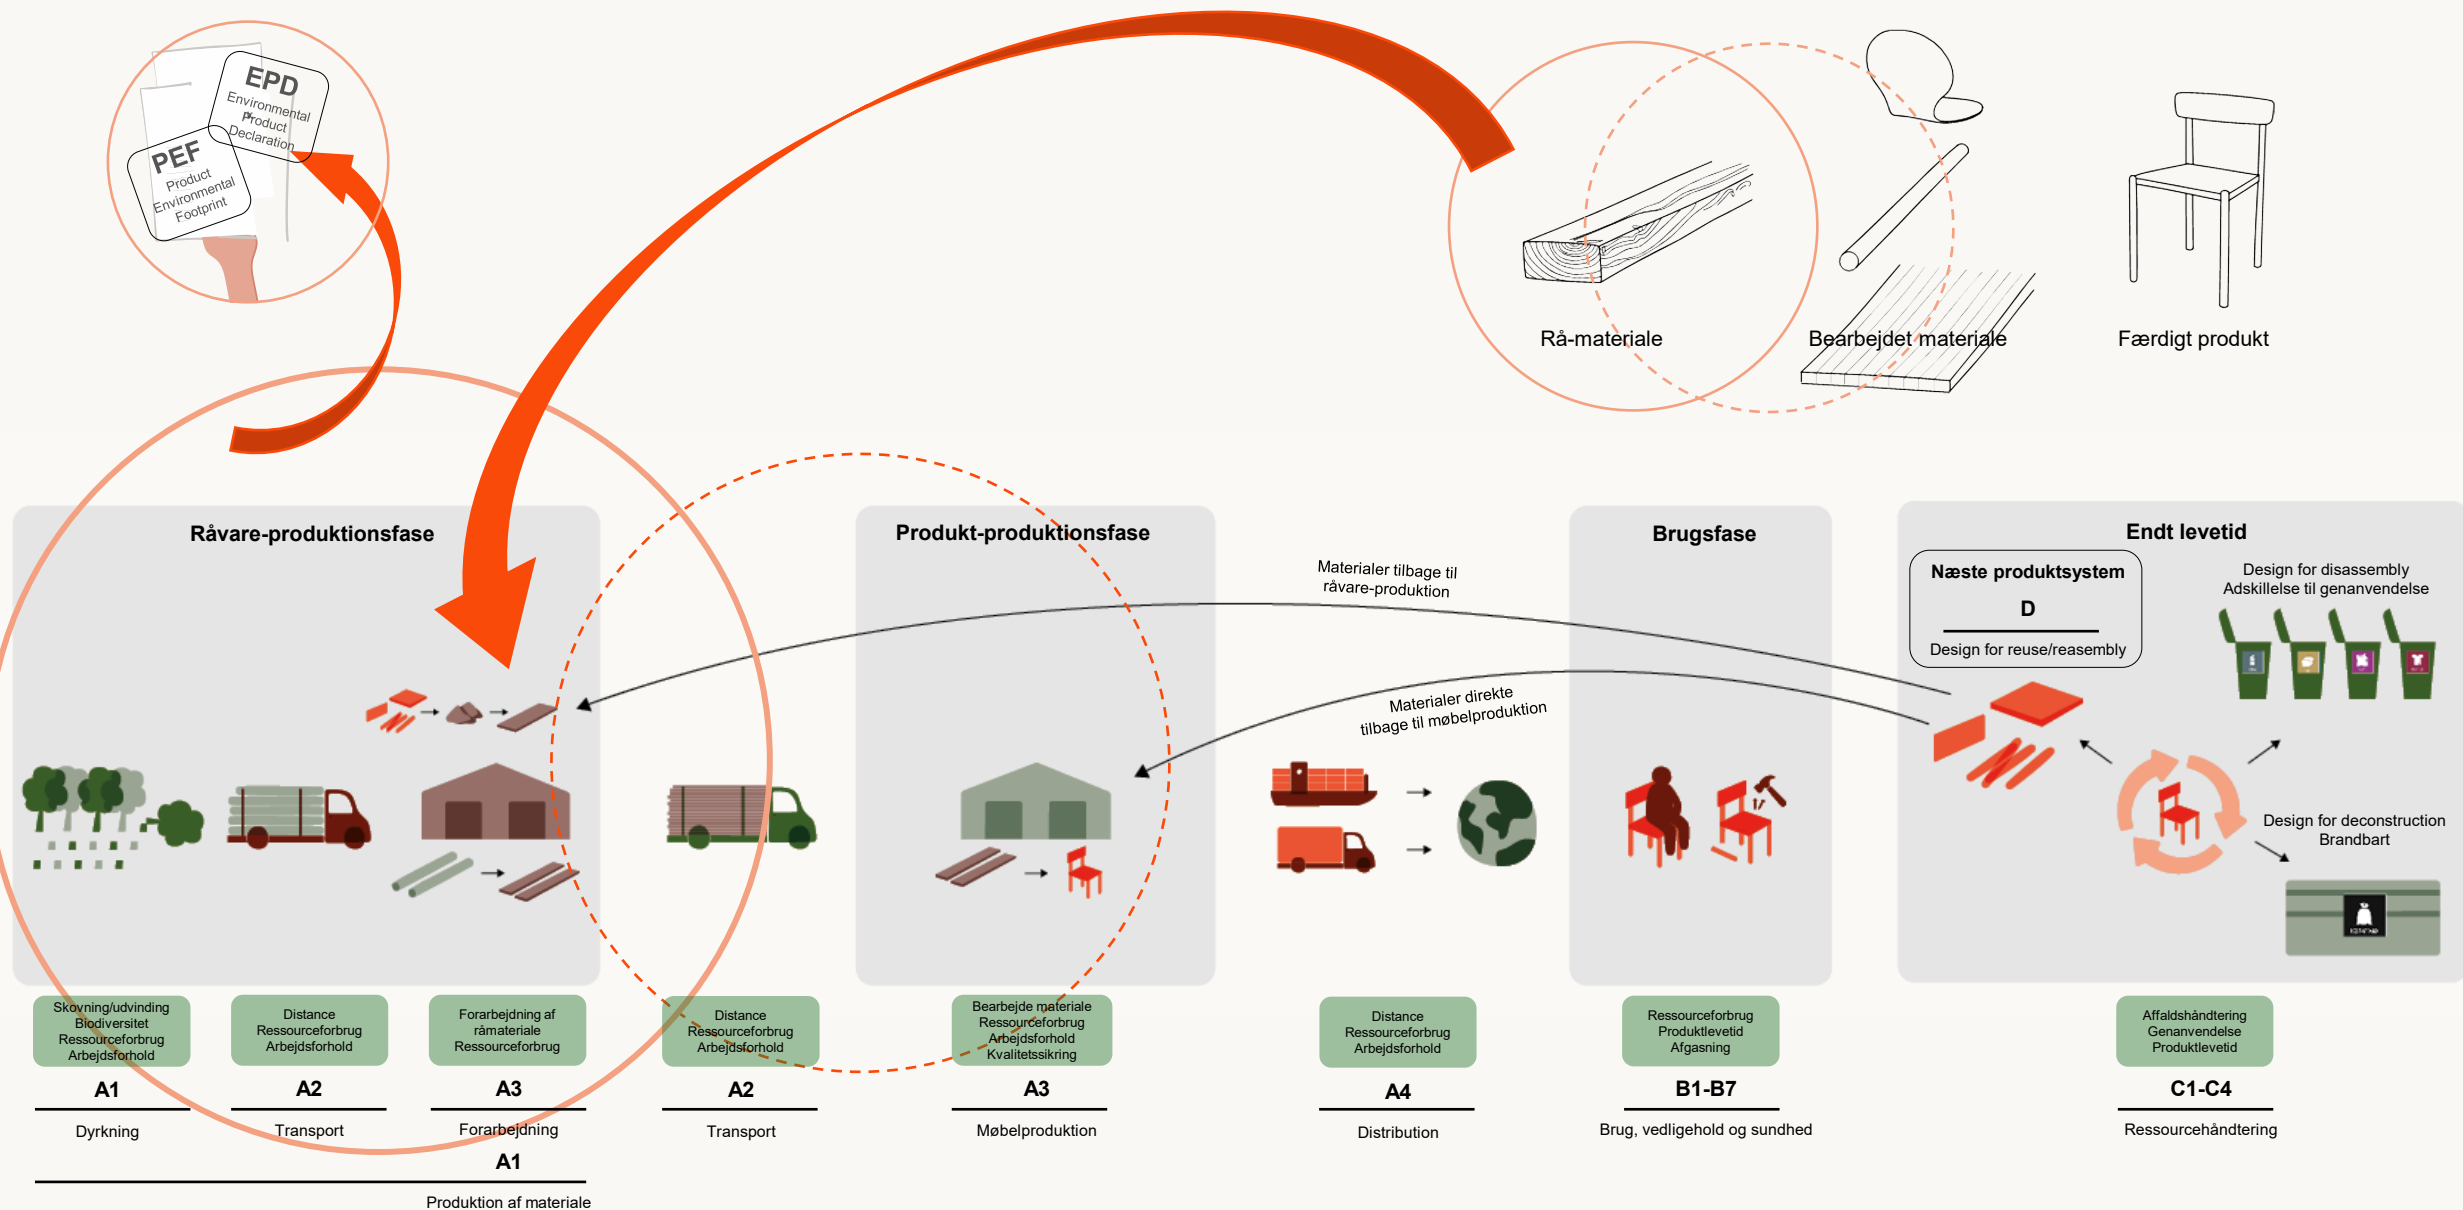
EPD
Environmental Product Declaration

PEF
Product Environmental Footprint

Rå-materiale

Bearbejdet materiale

Færdigt produkt

Råvare-produktionsfase

Produkt-produktionsfase

Materialer tilbage til råvare-produktion

Materialer direkte tilbage til møbelproduktion

Brugsfase

Endt levetid

Næste produktsystem
D
Design for reuse/reasembly

Design for disassembly
Adskillelse til genanvendelse

Design for deconstruction
Brandbart

Skovning/udvinding
Biodiversitet
Ressourceforbrug
Arbejdsforhold
A1
Dyrkning

Distance
Ressourceforbrug
Arbejdsforhold
A2
Transport

Forarbejdning af råmateriale
Ressourceforbrug
A3
Forarbejdning

A1
Produktion af materiale

Distance
Ressourceforbrug
Arbejdsforhold
A2
Transport

Bearbejde materiale
Ressourceforbrug
Arbejdsforhold
Kvalitetssikring
A3
Møbelproduktion

Distance
Ressourceforbrug
Arbejdsforhold
A4
Distribution

Ressourceforbrug
Produktlevetid
Afgasning
B1-B7
Brug, vedligehold og sundhed

Affaldshåndtering
Genanvendelse
Produktlevetid
C1-C4
Ressourcehåndtering